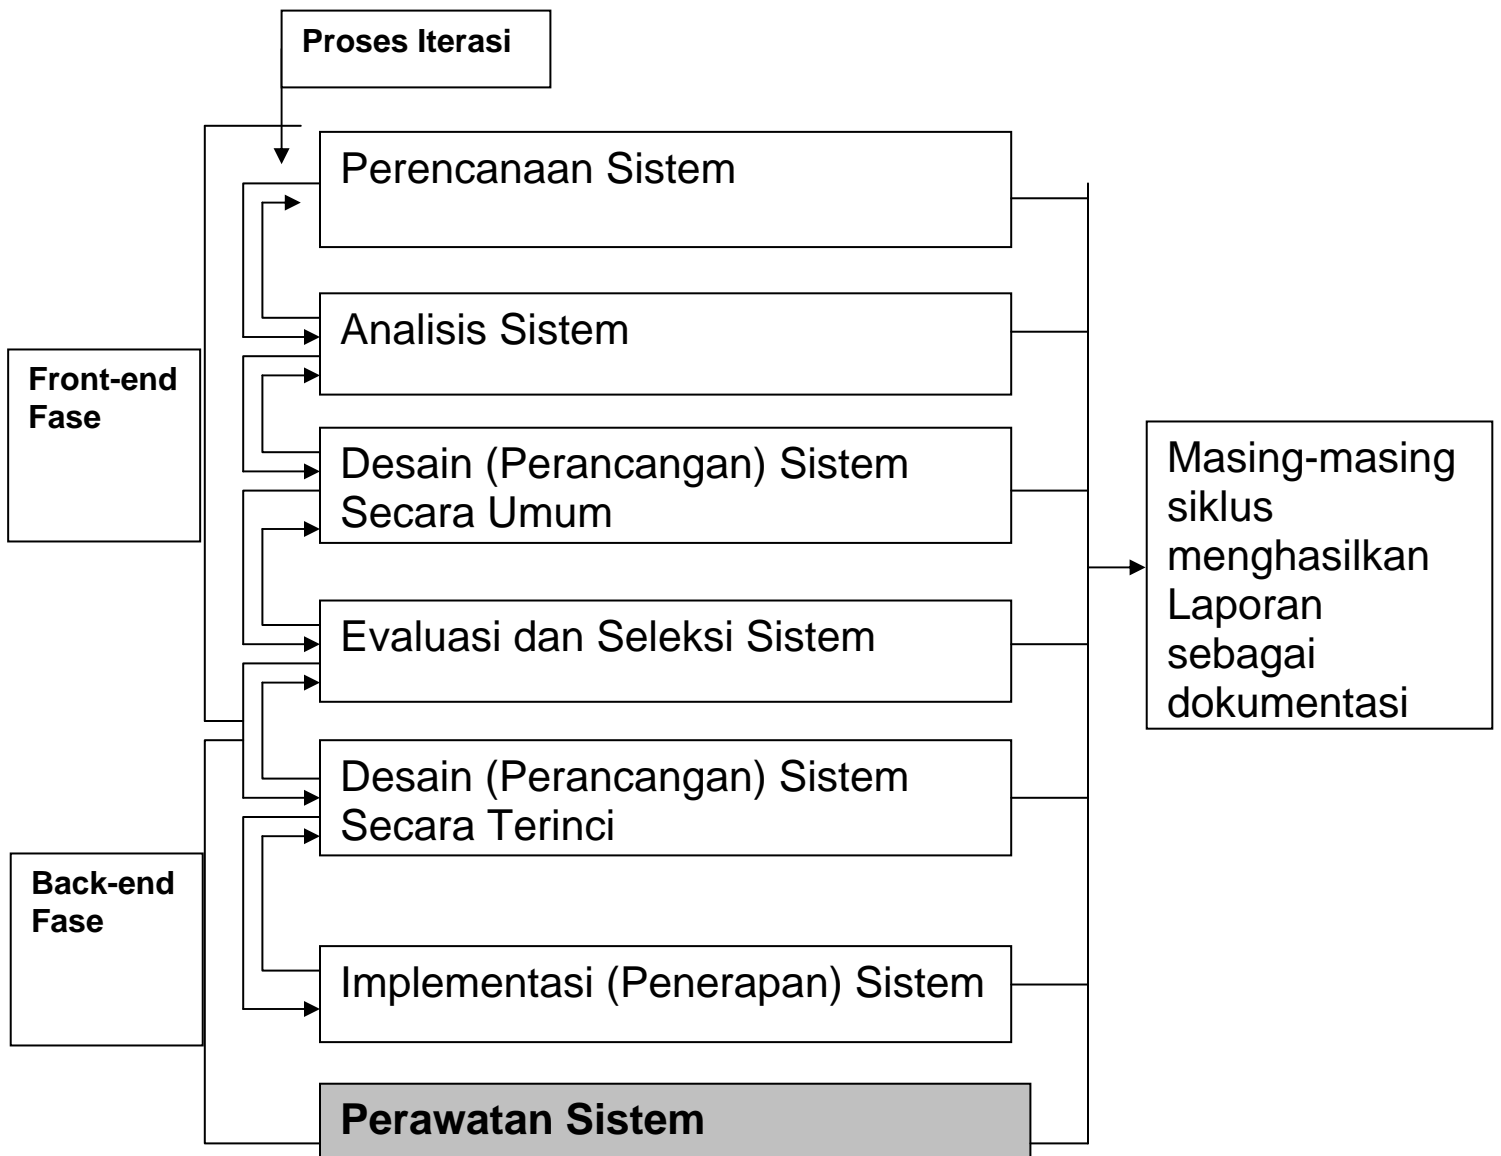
Proses Iterasi

Perencanaan Sistem

Analisis Sistem

Front-end Fase

Desain (Perancangan) Sistem Secara Umum

Masing-masing siklus menghasilkan Laporan sebagai dokumentasi

Evaluasi dan Seleksi Sistem

Desain (Perancangan) Sistem Secara Terinci

Back-end Fase

Implementasi (Penerapan) Sistem

Perawatan Sistem